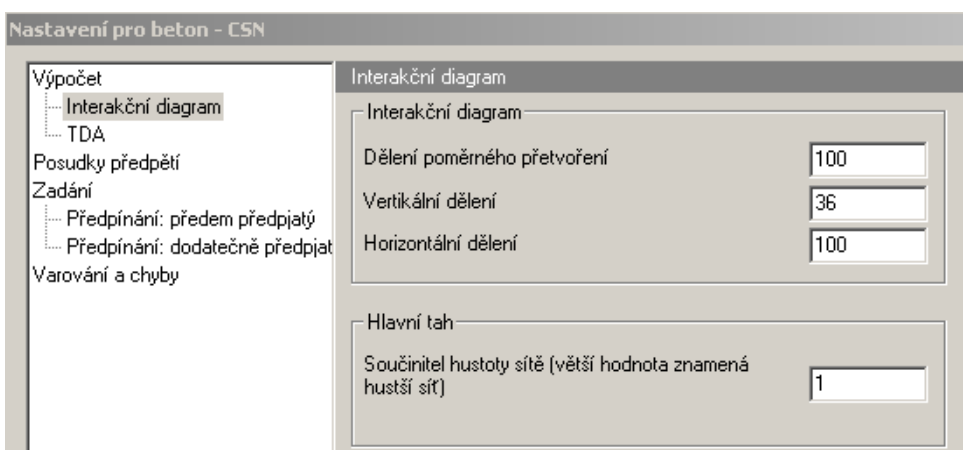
Nastavení pro beton - CSN

Výpočet
Interakční diagram
TDA
Posudky předpětí
Zadání
Předpínání: předem předpjatý
Předpínání: dodatečně předpjat
Varování a chyby

Interakční diagram

Interakční diagram
Dělení poměrného přetvoření 100
Vertikální dělení 36
Horizontální dělení 100

Hlavní tah
Součinitel hustoty sítě (větší hodnota znamená hustší síť) 1